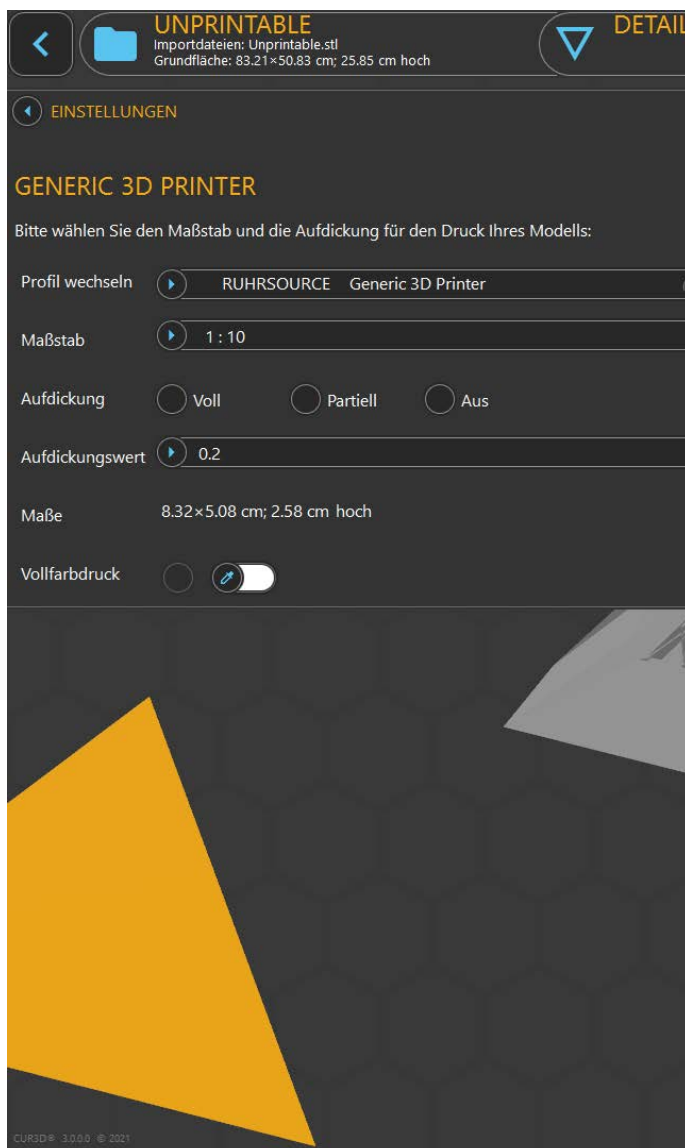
UNPRINTABLE
Importdateien: Unprintable.stl
Grundfläche: 83.21×50.83 cm; 25.85 cm hoch

DETAIL

EINSTELLUNGEN

GENERIC 3D PRINTER

Bitte wählen Sie den Maßstab und die Aufdickung für den Druck Ihres Modells:

Profil wechseln RUHRSOURCE Generic 3D Printer

Maßstab 1 : 10

Aufdickung Voll Partiell Aus

Aufdickungswert 0.2

Maße 8.32×5.08 cm; 2.58 cm hoch

Vollfarbdruck

CUR3D® 3.0.0.0 © 2021